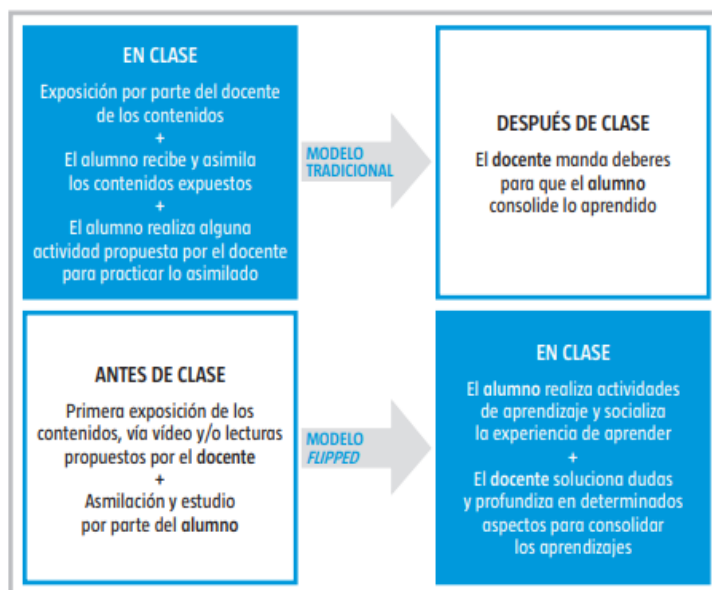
EN CLASE

Exposición por parte del docente de los contenidos
+
El alumno recibe y asimila los contenidos expuestos
+
El alumno realiza alguna actividad propuesta por el docente para practicar lo asimilado

MODELO TRADICIONAL

DESPUÉS DE CLASE

El docente manda deberes para que el alumno consolide lo aprendido

ANTES DE CLASE

Primera exposición de los contenidos, vía vídeo y/o lecturas propuestos por el docente
+
Asimilación y estudio por parte del alumno

MODELO FLIPPED

EN CLASE

El alumno realiza actividades de aprendizaje y socializa la experiencia de aprender
+
El docente soluciona dudas y profundiza en determinados aspectos para consolidar los aprendizajes